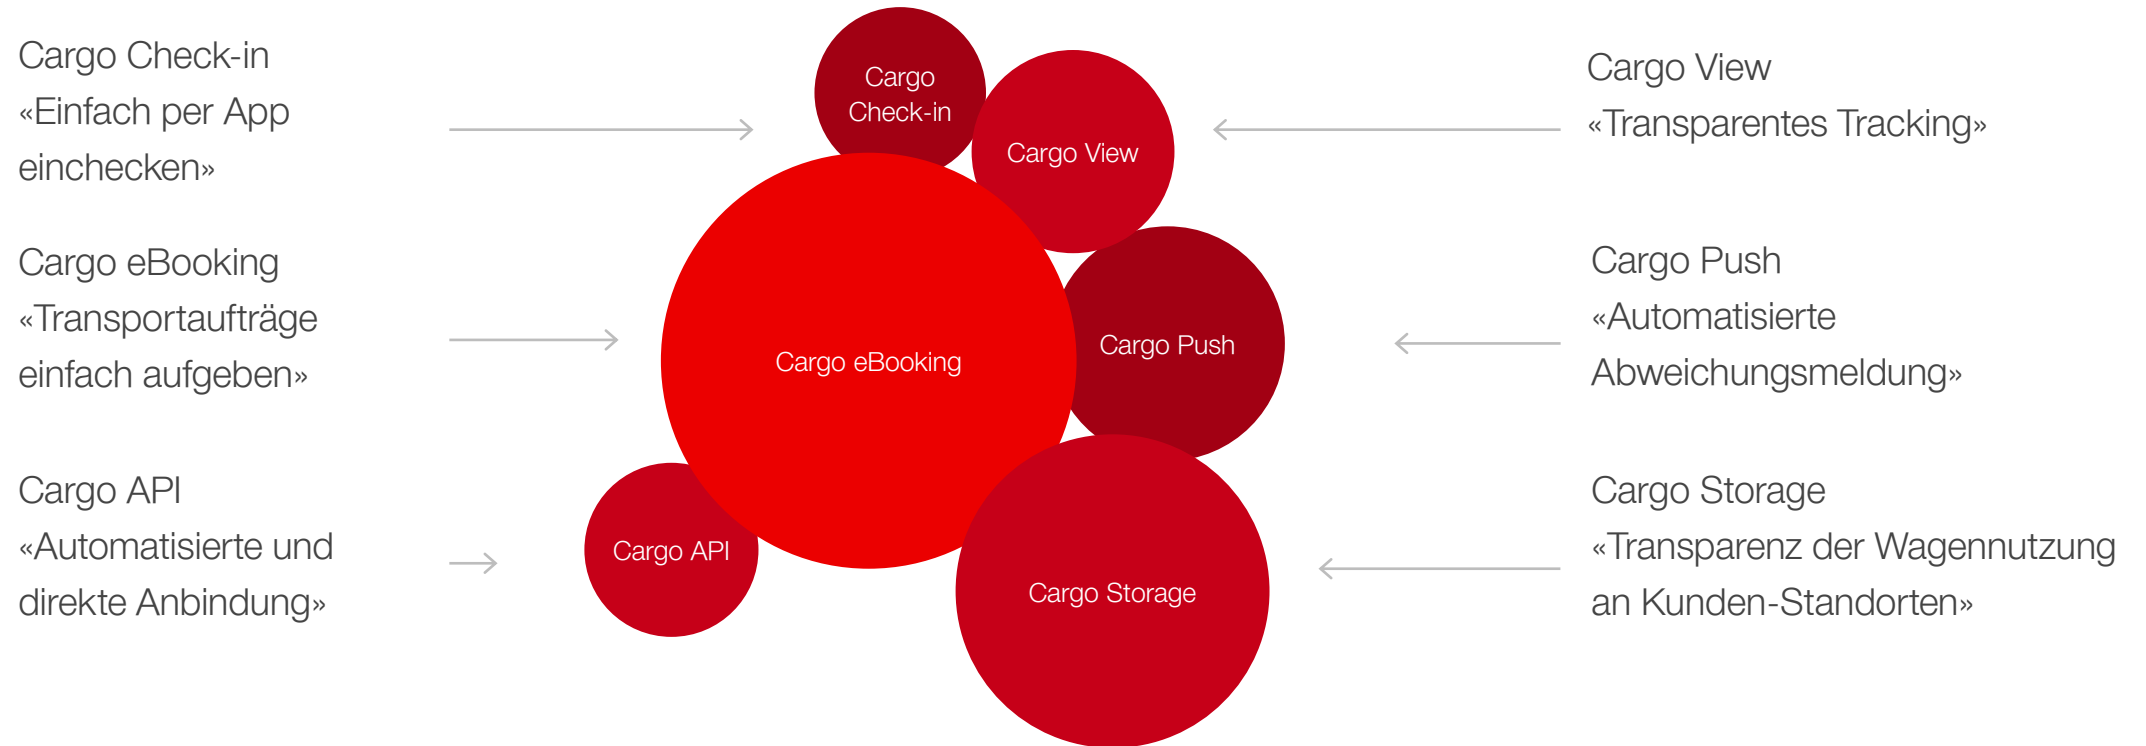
Cargo Check-in
«Einfach per App einchecken»

Cargo eBooking
«Transportaufträge einfach aufgeben»

Cargo API
«Automatisierte und direkte Anbindung»

Cargo Check-in

Cargo View

Cargo eBooking

Cargo Push

Cargo API

Cargo Storage

Cargo View
«Transparentes Tracking»

Cargo Push
«Automatisierte Abweichungsmeldung»

Cargo Storage
«Transparenz der Wagennutzung an Kunden-Standorten»